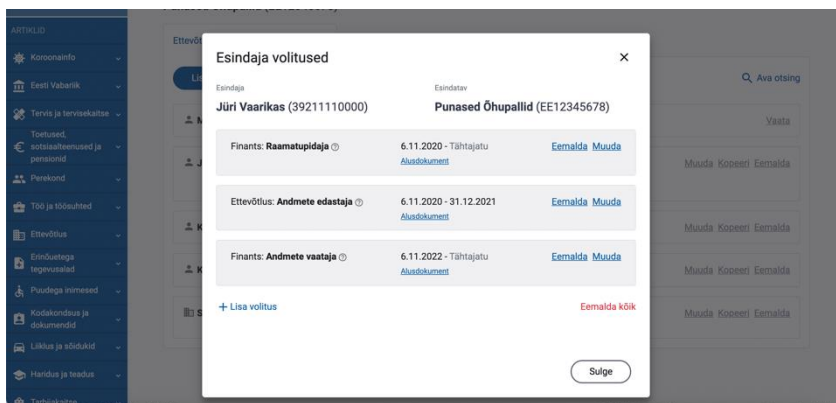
ARTIKLID
Koroonainfo
Eesti Vabariik
Tervis ja tervisekaitse
Toetused, sotsiaalteenused ja pensionid
Perekond
Töö ja töösuhted
Ettevõtlus
Erinõuetega tegevusalad
Puudega inimesed
Kodakondsus ja dokumendid
Liiklus ja sõidukid
Haridus ja teadus

Ava otsing
Vaata
Muuda Kopeeri Eemalda
Muuda Kopeeri Eemalda
Muuda Kopeeri Eemalda
Muuda Kopeeri Eemalda

Esindaja volitused

Esindaja
Jüri Vaarikas (39211110000)

Esindatav
Punased Õhupallid (EE12345678)

Finants: Raamatupidaja
6.11.2020 - Tähtajatu
Alusdokument
Eemalda Muuda

Ettevõtlus: Andmete edastaja
6.11.2020 - 31.12.2021
Alusdokument
Eemalda Muuda

Finants: Andmete vaataja
6.11.2022 - Tähtajatu
Alusdokument
Eemalda Muuda

+ Lisa volitus
Eemalda kõik

Sulge